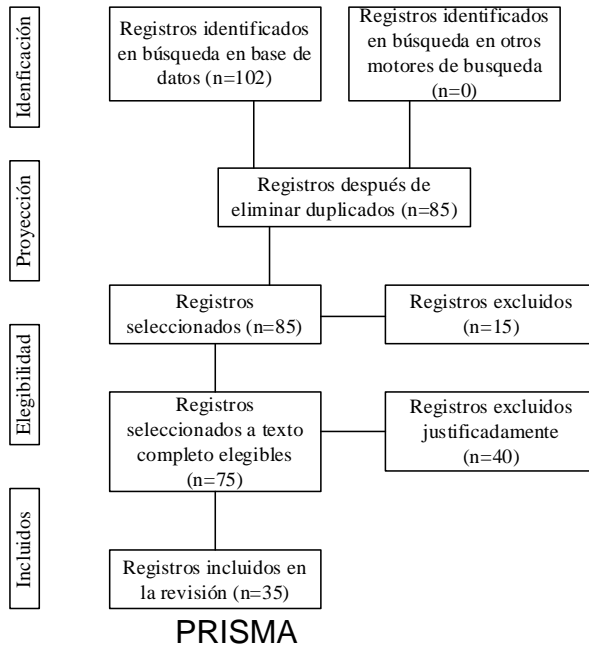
Idenficación

Registros identificados en búsqueda en base de datos (n=102)

Registros identificados en búsqueda en otros motores de busqueda (n=0)

Proyección

Registros después de eliminar duplicados (n=85)

Registros seleccionados (n=85)

Registros excluidos (n=15)

Elegibilidad

Registros seleccionados a texto completo elegibles (n=75)

Registros excluidos justificadamente (n=40)

Incluidos

Registros incluidos en la revisión (n=35)

PRISMA